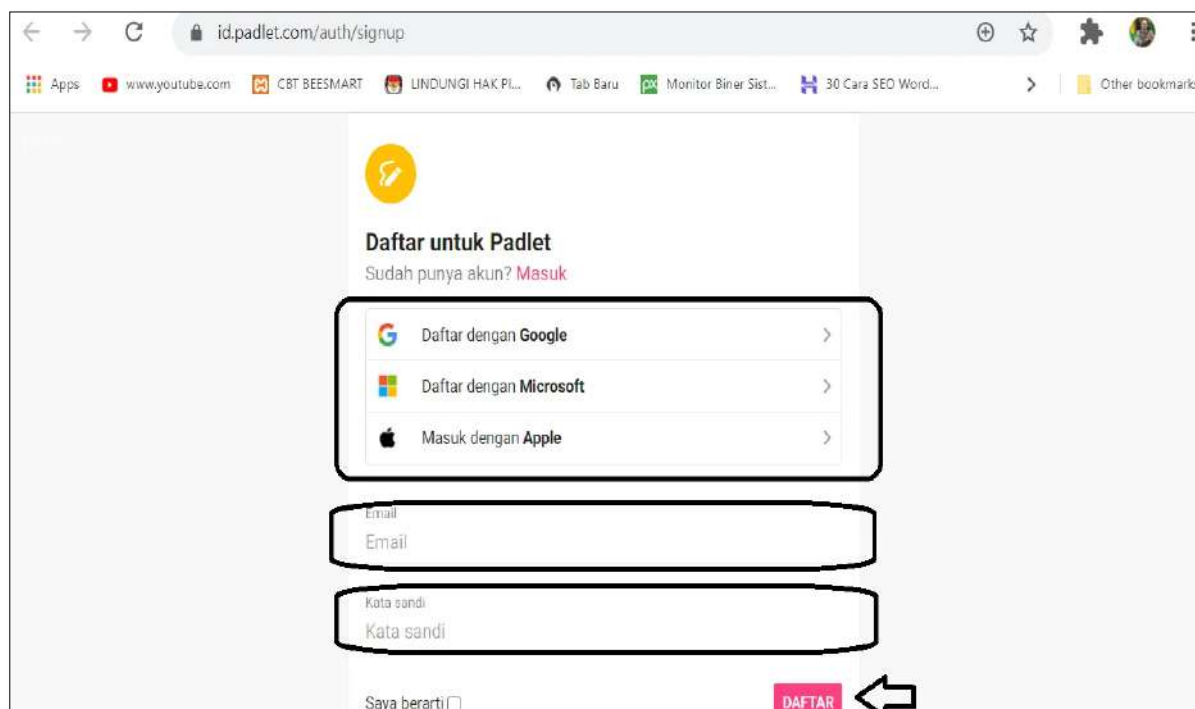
id.padlet.com/auth/signup

Apps www.youtube.com CBT BEESMART LINDUNGI HAK PI... Tab Baru Monitor Biner Sist... 30 Cara SEO Word... Other bookmark

Daftar untuk Padlet
Sudah punya akun? Masuk

Daftar dengan Google
Daftar dengan Microsoft
Masuk dengan Apple

Email
Email

Kata sandi
Kata sandi

Saya berarti
DAFTAR